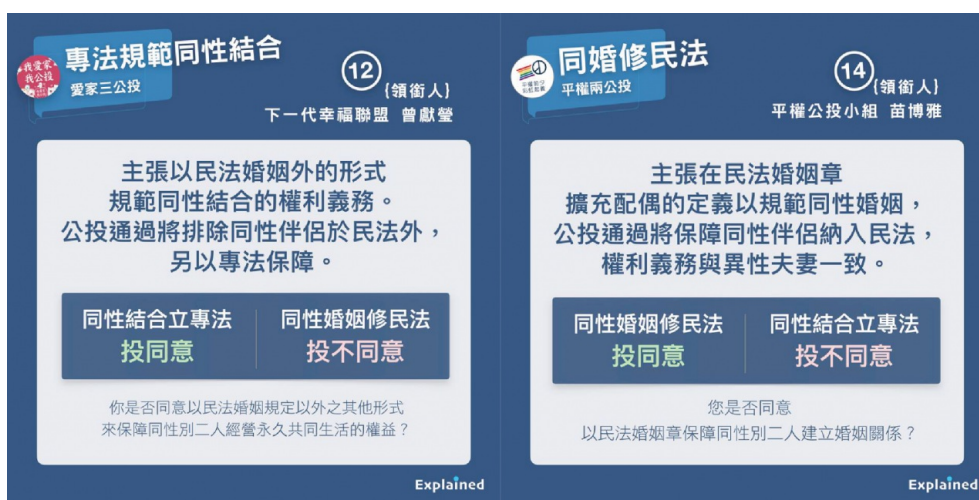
我愛家我公投
專法規範同性結合
愛家三公投
12
{領銜人}
下一代幸福聯盟 曾獻瑩

主張以民法婚姻外的形式
規範同性結合的權利義務。
公投通過將排除同性伴侶於民法外，
另以專法保障。

同性結合立專法
投同意

同性婚姻修民法
投不同意

你是否同意以民法婚姻規定以外之其他形式
來保障同性別二人經營永久共同生活的權益？

Explained

同婚修民法
平權兩公投
14
{領銜人}
平權公投小組 苗博雅

主張在民法婚姻章
擴充配偶的定義以規範同性婚姻，
公投通過將保障同性伴侶納入民法，
權利義務與異性夫妻一致。

同性婚姻修民法
投同意

同性結合立專法
投不同意

您是否同意
以民法婚姻章保障同性別二人建立婚姻關係？

Explained